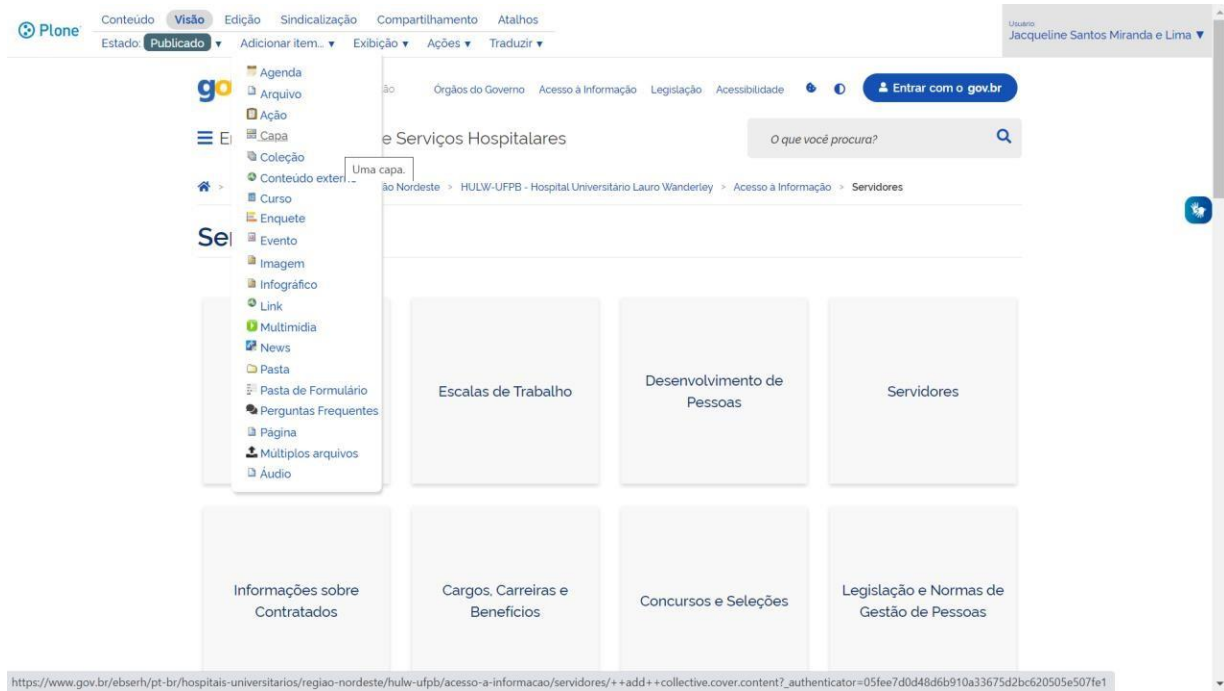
Plone

Conteúdo Visão Edição Sindicalização Compartilhamento Atalhos
Estado: Publicado ▾ Adicionar item... ▾ Exibição ▾ Ações ▾ Traduzir ▾

Usuário
Jacqueline Santos Miranda e Lima ▼

go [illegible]ão Órgãos do Governo Acesso à Informação Legislação Acessibilidade Entrar com o gov.br

E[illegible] e Serviços Hospitalares

O que você procura?

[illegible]ão Nordeste > HULW-UFPB - Hospital Universitário Lauro Wanderley > Acesso à Informação > Servidores

Se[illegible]

Agenda
Arquivo
Ação
Capa
Coleção
Conteúdo exter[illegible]
Curso
Enquete
Evento
Imagem
Infográfico
Link
Multimídia
News
Pasta
Pasta de Formulário
Perguntas Frequentes
Página
Múltiplos arquivos
Áudio

Uma capa.

Escalas de Trabalho

Desenvolvimento de Pessoas

Servidores

Informações sobre Contratados

Cargos, Carreiras e Benefícios

Concursos e Seleções

Legislação e Normas de Gestão de Pessoas

https://www.gov.br/ebserh/pt-br/hospitais-universitarios/regiao-nordeste/hulw-ufpb/acesso-a-informacao/servidores/++add++collective.cover.content?_authenticator=05fee7d0d48d6b910a33675d2bc620505e507fe1